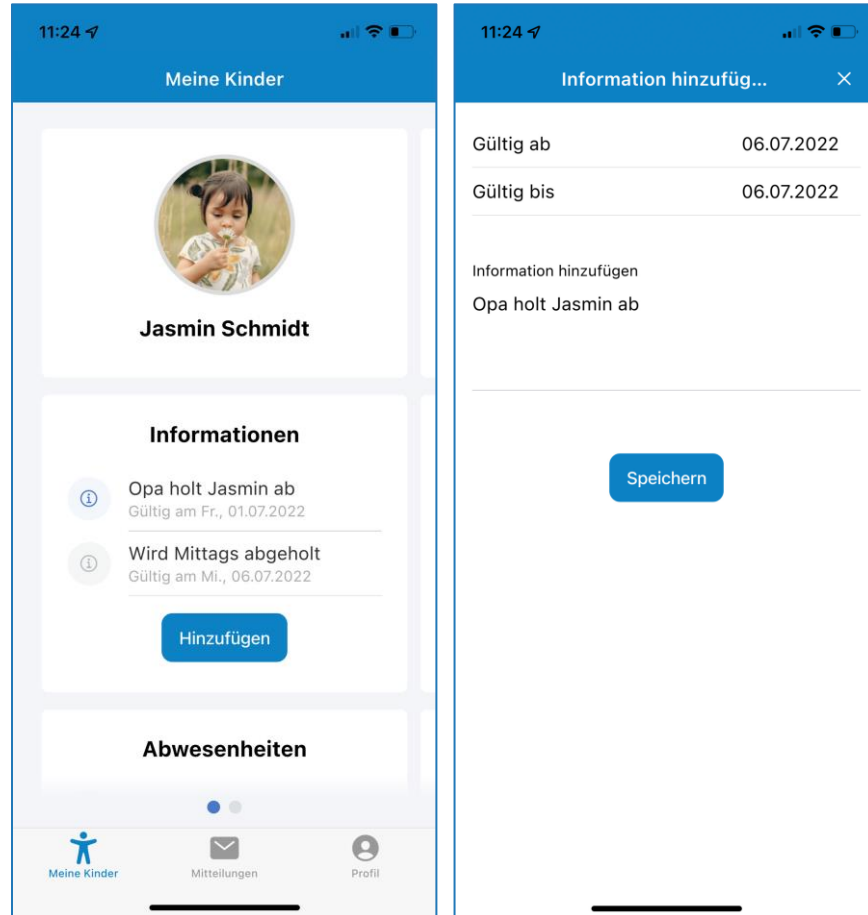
11:24

Meine Kinder

Jasmin Schmidt

Informationen

Opa holt Jasmin ab
Gültig am Fr., 01.07.2022

Wird Mittags abgeholt
Gültig am Mi., 06.07.2022

Hinzufügen

Abwesenheiten

Meine Kinder
Mitteilungen
Profil

11:24

Information hinzufüg...

Gültig ab 06.07.2022

Gültig bis 06.07.2022

Information hinzufügen
Opa holt Jasmin ab

Speichern